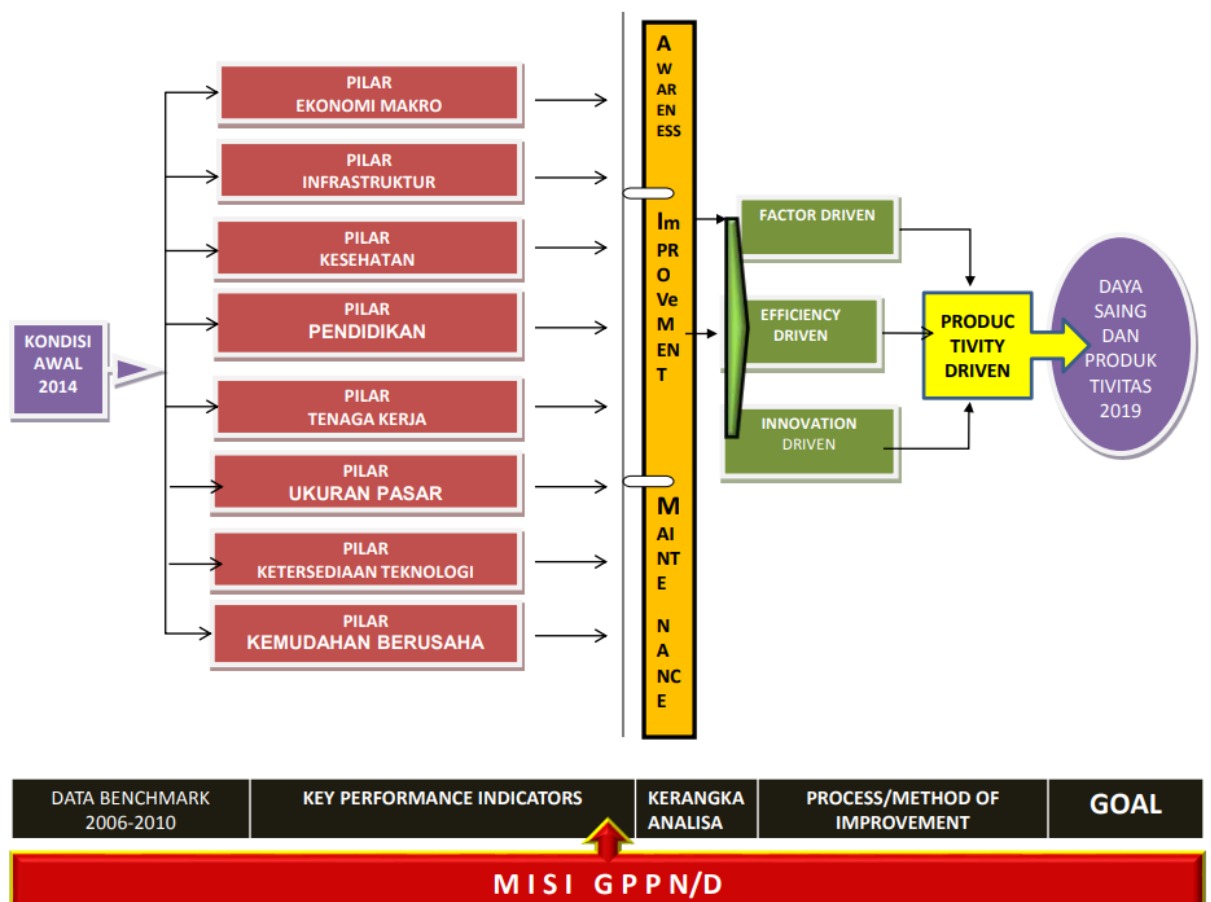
KONDISI AWAL 2014

PILAR
EKONOMI MAKRO

PILAR
INFRASTRUKTUR

PILAR
KESEHATAN

PILAR
PENDIDIKAN

PILAR
TENAGA KERJA

PILAR
UKURAN PASAR

PILAR
KETERSEDIAAN TEKNOLOGI

PILAR
KEMUDAHAN BERUSAHA

A WAR EN ESS

Im PRO VE M EN T

M AI NT E NA NC E

FACTOR DRIVEN

EFFICIENCY DRIVEN

INNOVATION DRIVEN

PRODUC TIVITY DRIVEN

DAYA SAING DAN PRODUK TIVITAS 2019

| DATA BENCHMARK 2006-2010 | KEY PERFORMANCE INDICATORS | KERANGKA ANALISA | PROCESS/METHOD OF IMPROVEMENT | GOAL |
|---|---|---|---|---|

MISI GPPN/D